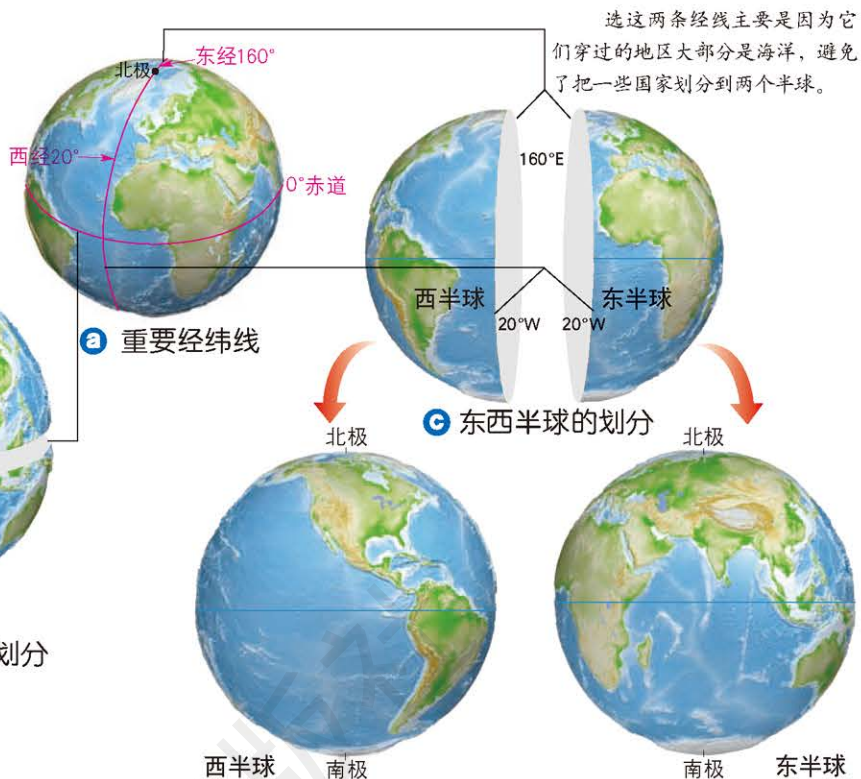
选这两条经线主要是因为它们穿过的地区大部分是海洋，避免了把一些国家划分到两个半球。

北极
东经160°
西经20°
0°赤道
a 重要经纬线

160°E
西半球
东半球
20°W
20°W
c 东西半球的划分

划分

北极
北极
西半球
南极
南极
东半球